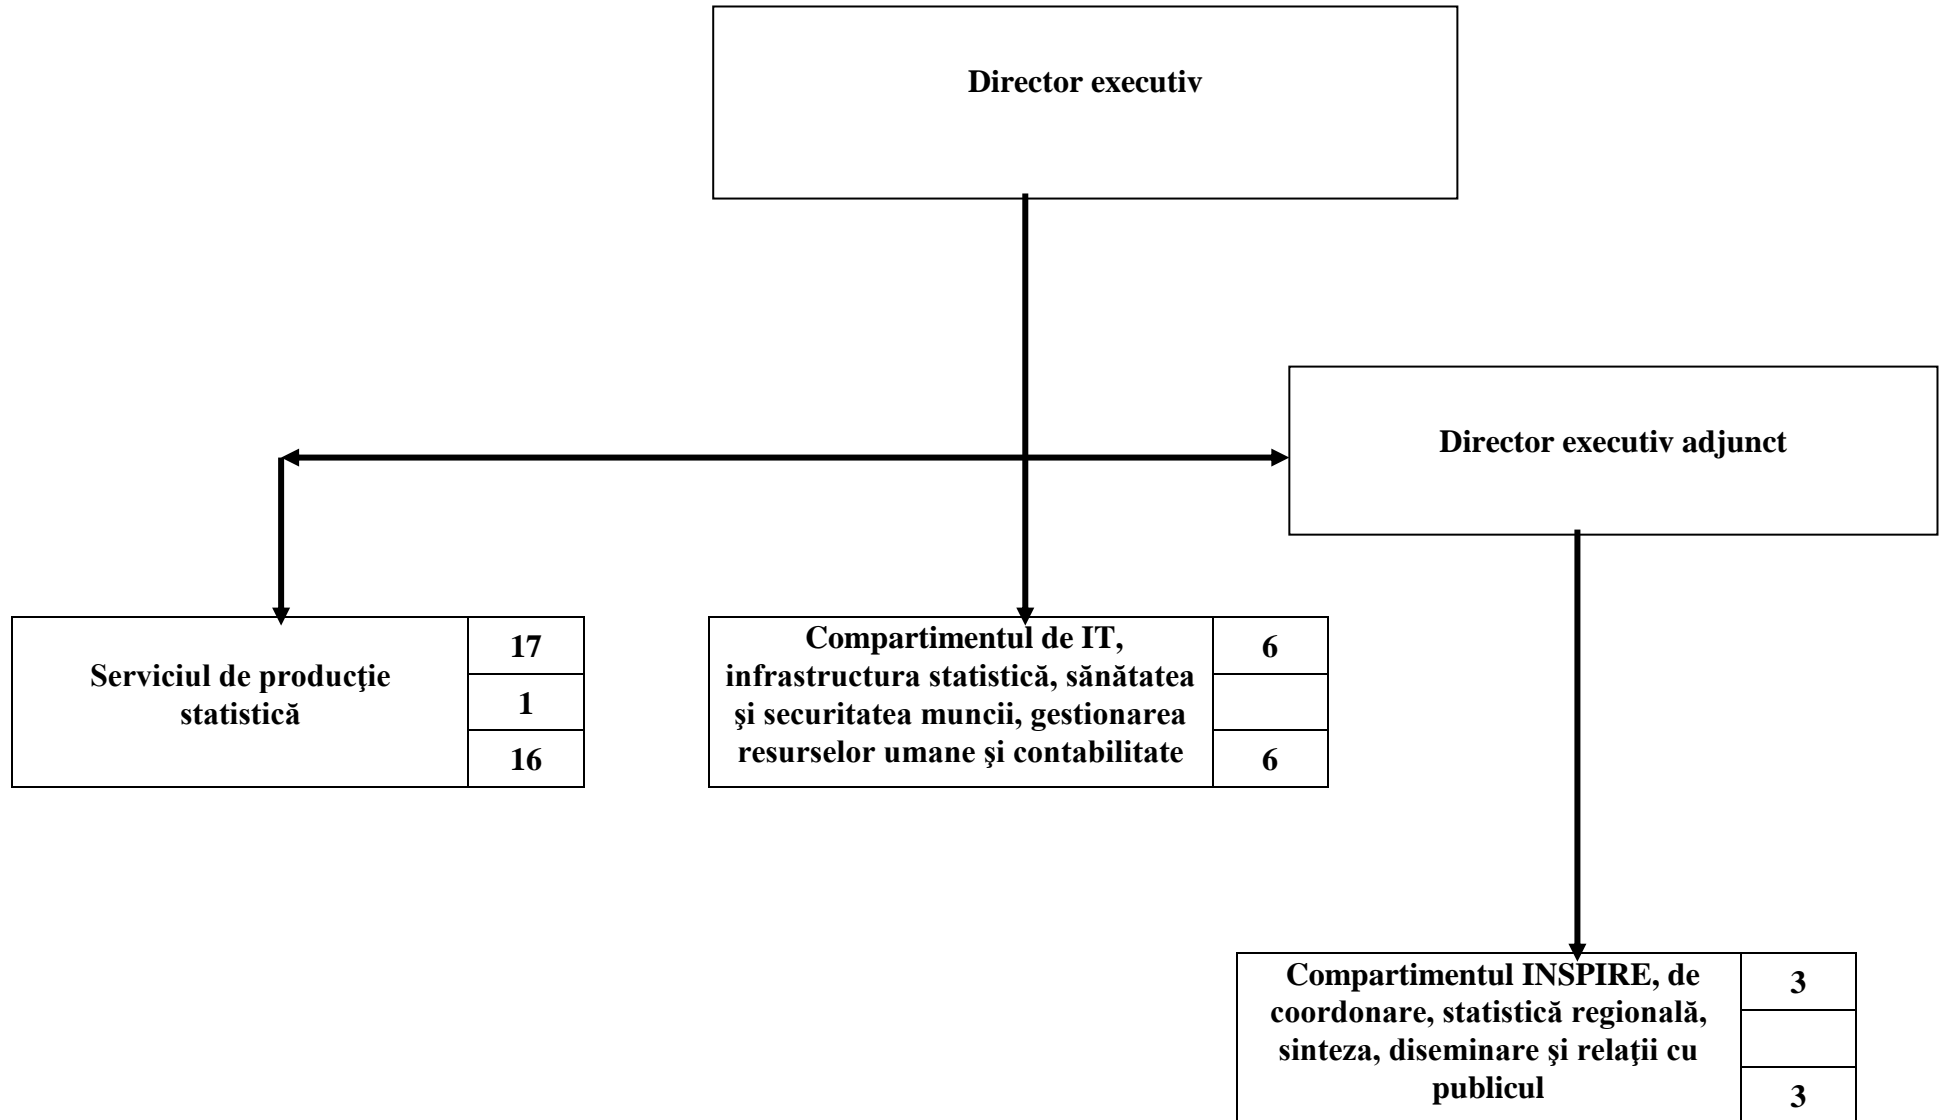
Director executiv

Director executiv adjunct

Serviciul de producţie statistică

| 17 |
|---|
| 1 |
| 16 |

Compartimentul de IT, infrastructura statistică, sănătatea şi securitatea muncii, gestionarea resurselor umane şi contabilitate

| 6 |
|---|
| |
| 6 |

Compartimentul INSPIRE, de coordonare, statistică regională, sinteza, diseminare şi relaţii cu publicul

| 3 |
|---|
| |
| 3 |